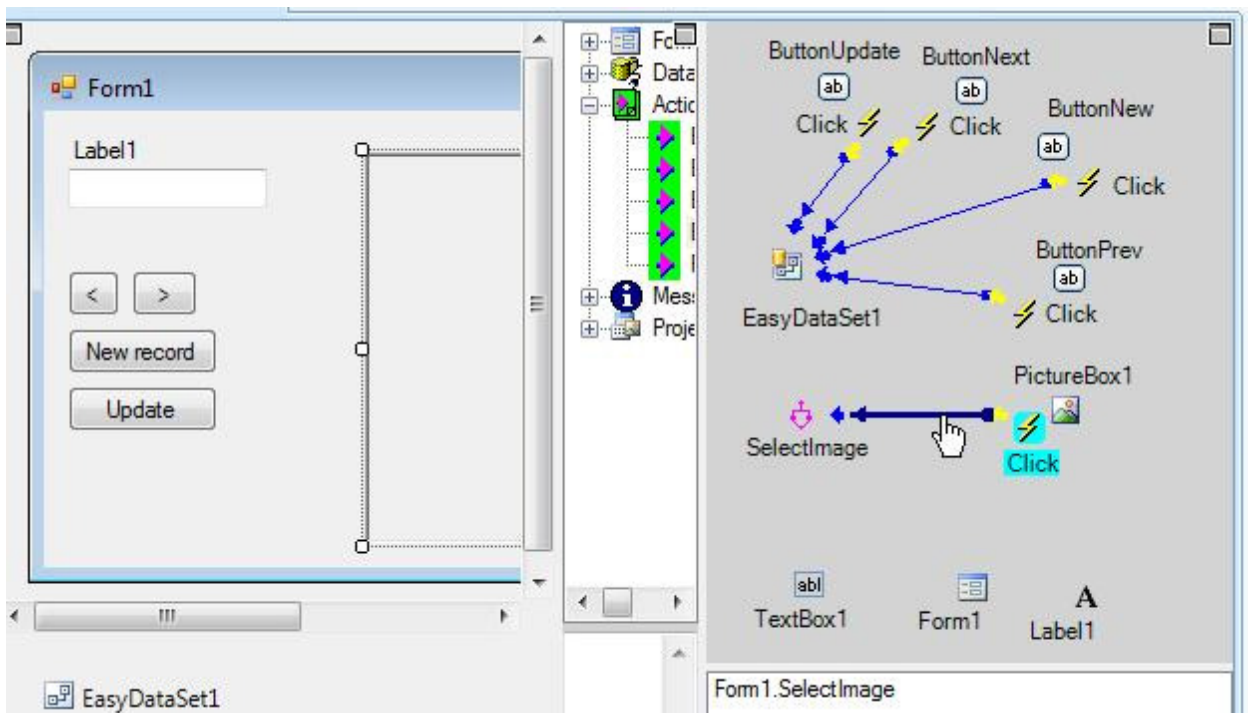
Form1

Label1

<

>

New record

Update

EasyDataSet1

Fo
Data
Actic
Mes
Proje

ButtonUpdate
ab
Click

ButtonNext
ab
Click

ButtonNew
ab
Click

ButtonPrev
ab
Click

EasyDataSet1

PictureBox1

SelectImage

Click

abl
TextBox1

Form1

A
Label1

Form1.SelectImage